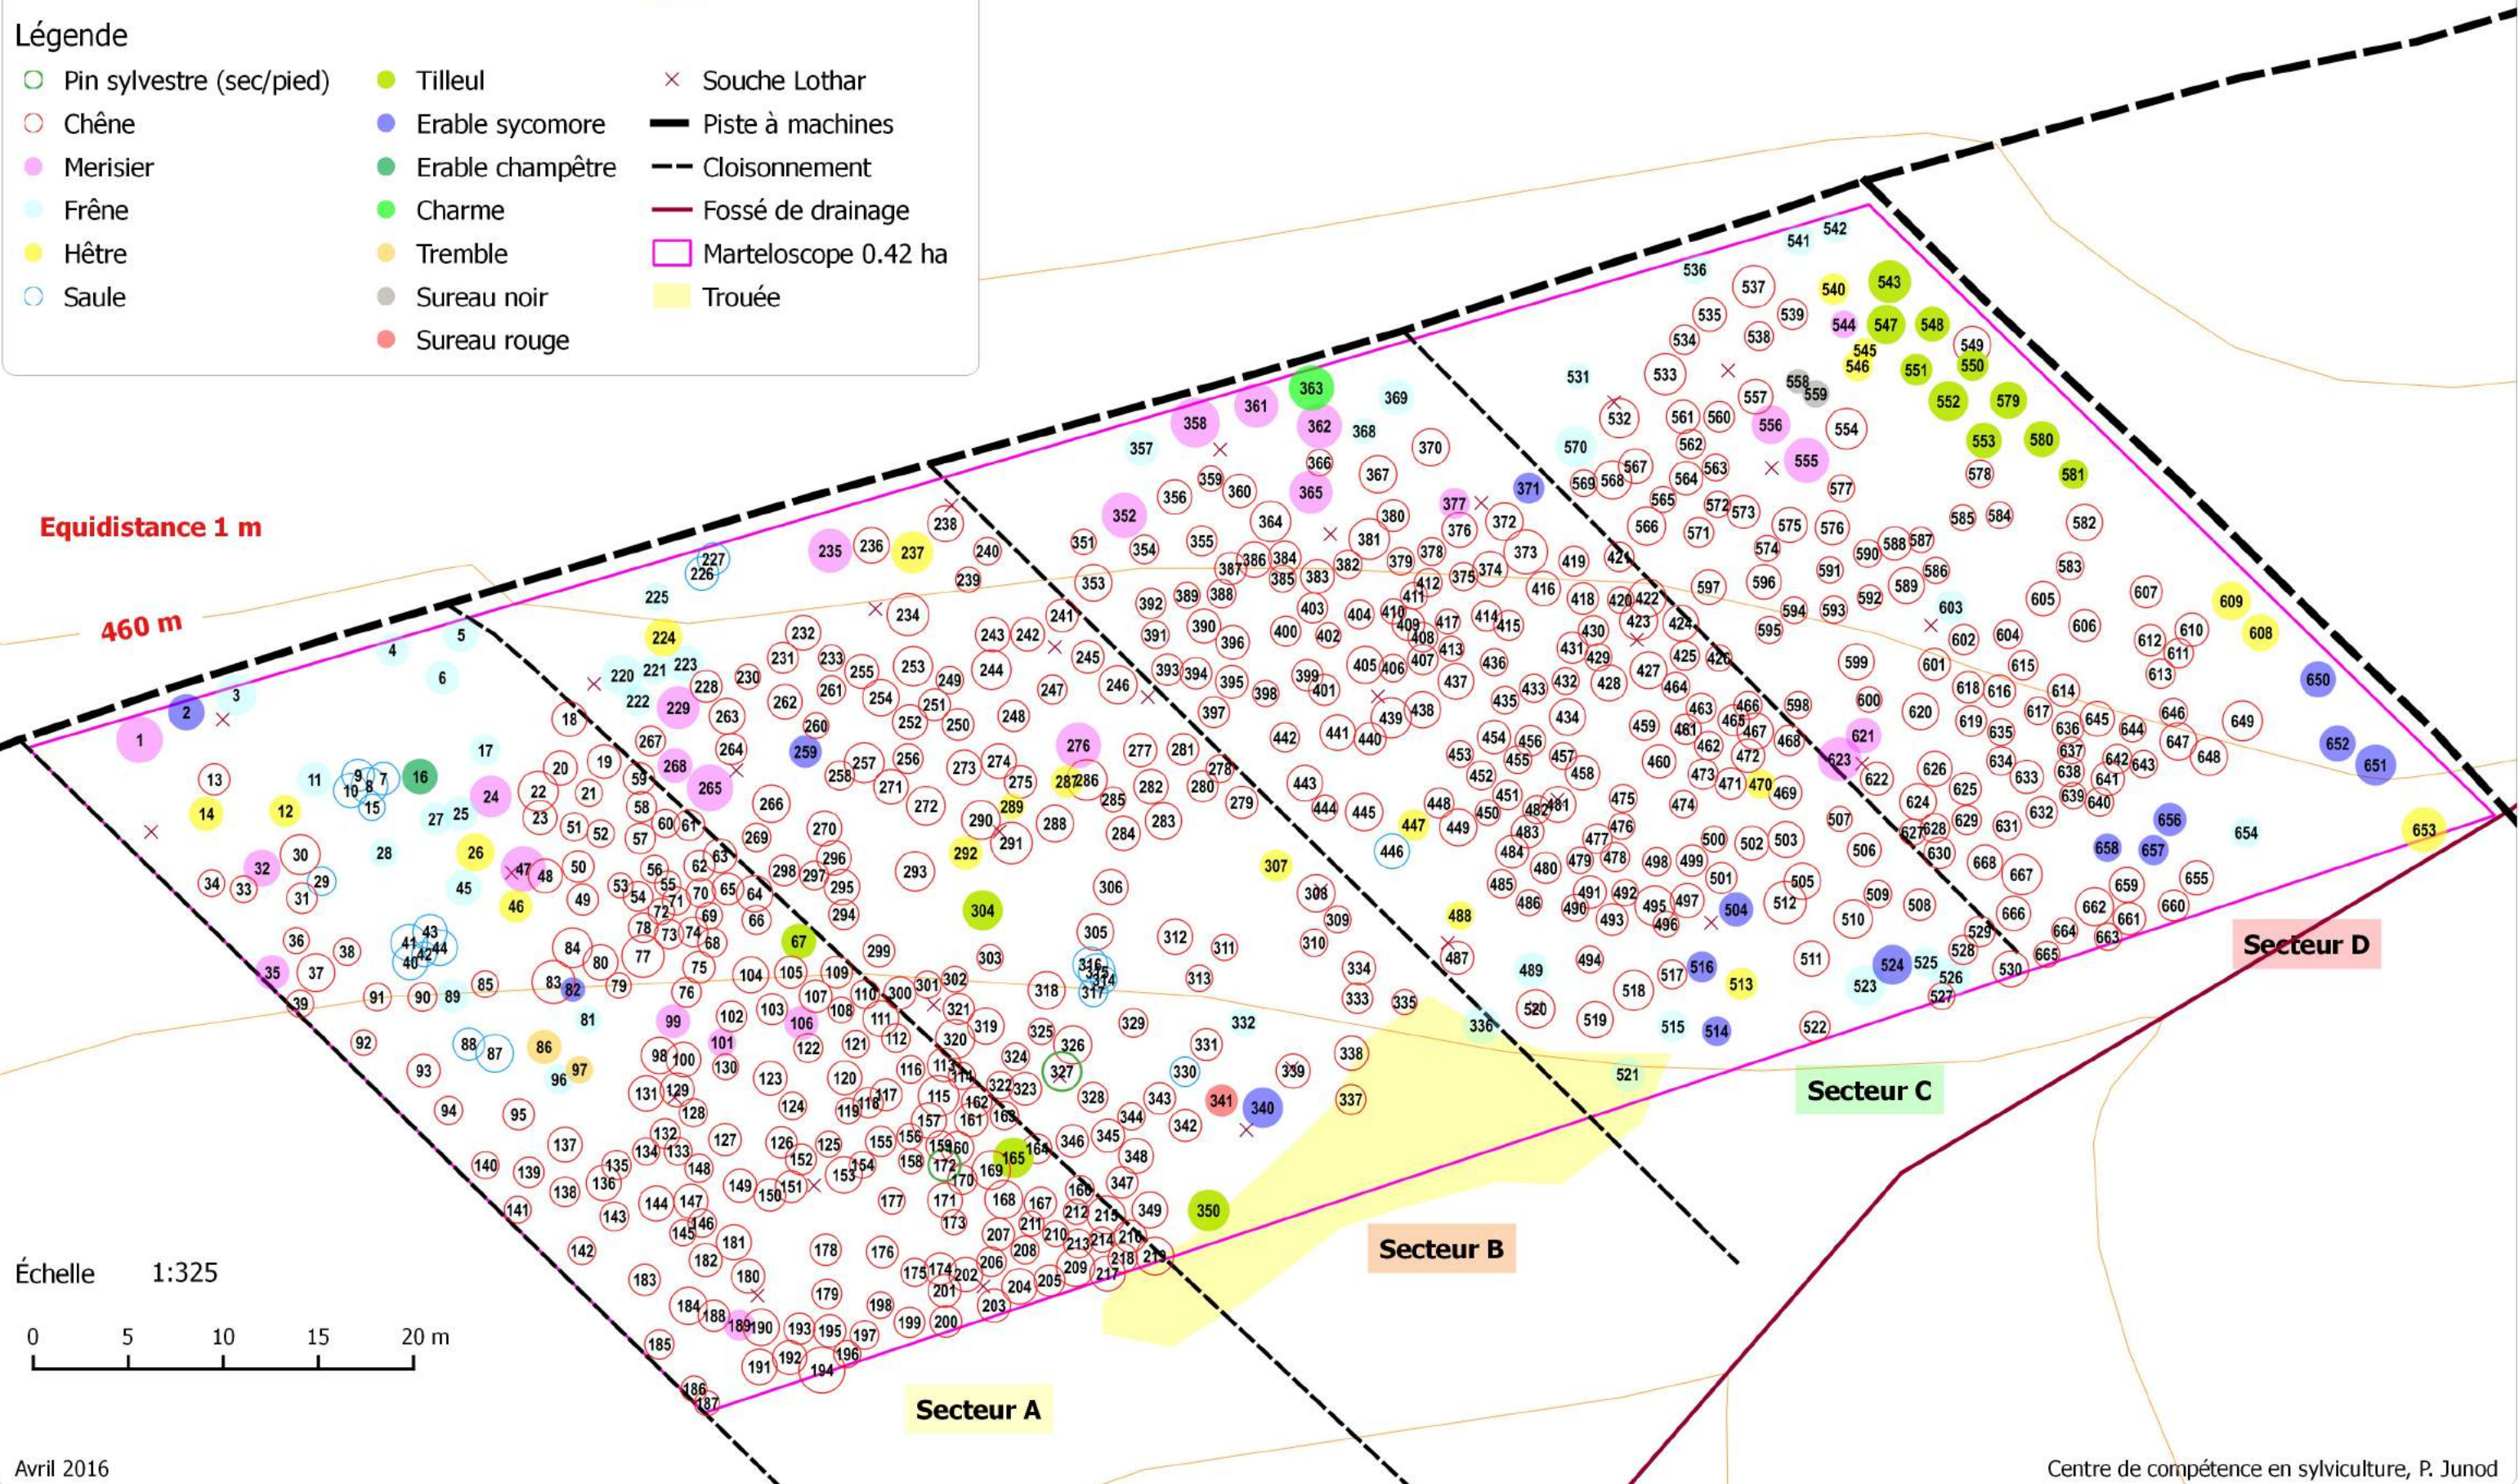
Légende

Pin sylvestre (sec/pied)
Chêne
Merisier
Frêne
Hêtre
Saule

Tilleul
Erable sycomore
Erable champêtre
Charme
Tremble
Sureau noir
Sureau rouge

Souche Lothar
Piste à machines
Cloisonnement
Fossé de drainage
Marteloscope 0.42 ha
Trouée

Equidistance 1 m

460 m

Secteur A

Secteur B

Secteur C

Secteur D

Échelle 1:325

0 5 10 15 20 m

Avril 2016

Centre de compétence en sylviculture, P. Junod